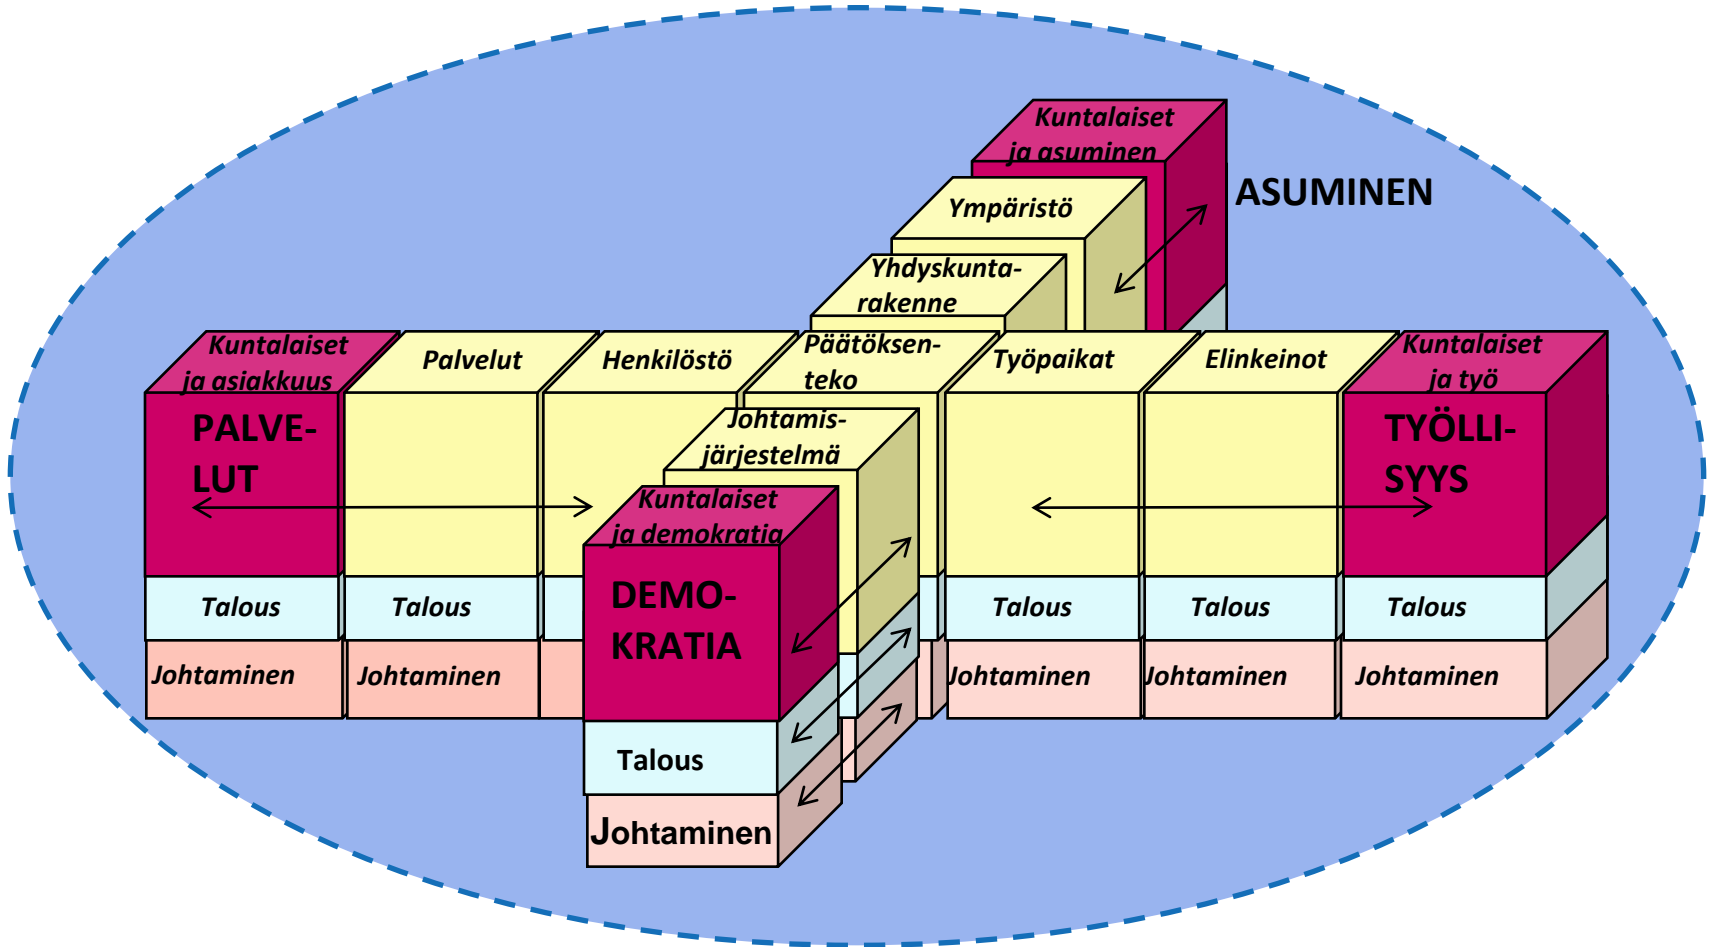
Kuntalaiset ja asuminen

ASUMINEN

Ympäristö

Yhdyskuntarakenne

Kuntalaiset ja asiakkuus

PALVELUT

Palvelut

Henkilöstö

Päätöksenteko

Työpaikat

Elinkeinot

Kuntalaiset ja työ

TYÖLLISYYS

Johtamisjärjestelmä

Kuntalaiset ja demokratia

DEMOKRATIA

Talous

Talous

Talous

Talous

Talous

Talous

Johtaminen

Johtaminen

Johtaminen

Johtaminen

Johtaminen

Johtaminen